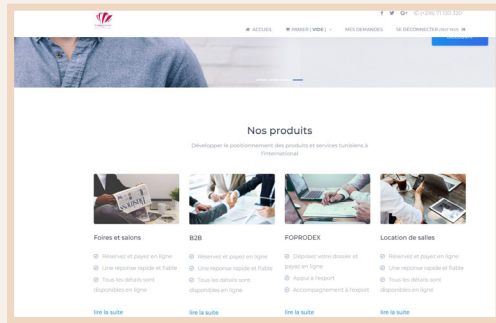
f y G+ (+216) 71 130 320

ACCUEIL PANIER ( VIDE ) MES DEMANDES SE DECONNECTER

Nos produits

Développer le positionnement des produits et services tunisiens à l'international

Foires et salons
Réservez et payez en ligne
Une réponse rapide et fiable
Tous les détails sont disponibles en ligne
lire la suite

B2B
Réservez et payez en ligne
Une réponse rapide et fiable
Tous les détails sont disponibles en ligne
lire la suite

FOPRODEX
Déposez votre dossier et payez en ligne
Appui à l'export
Accompagnement à l'export
lire la suite

Location de salles
Réservez et payez en ligne
Une réponse rapide et fiable
Tous les détails sont disponibles en ligne
lire la suite